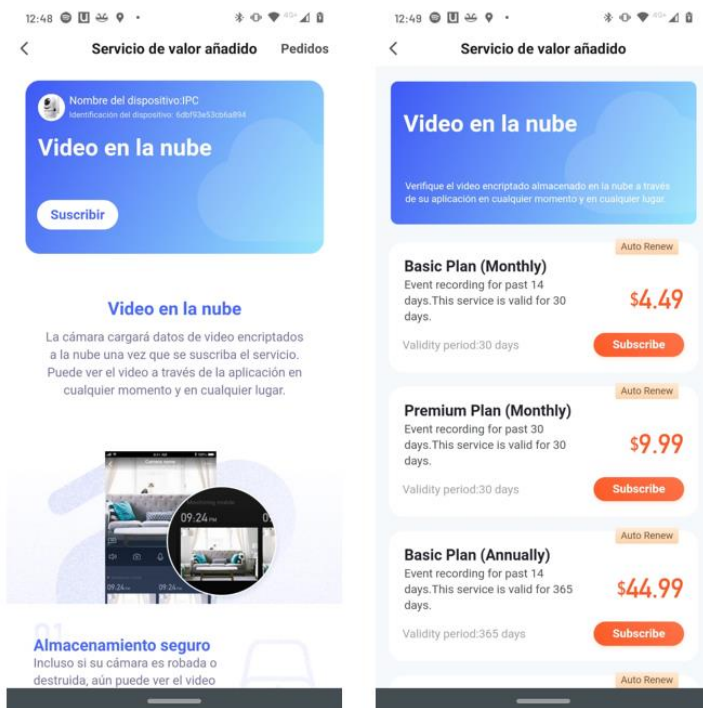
12:48

Servicio de valor añadido

Pedidos

Nombre del dispositivo:IPC

Identificación del dispositivo: 6dbf93e53cb6a894

Video en la nube

Suscribir

Video en la nube

La cámara cargará datos de video encriptados a la nube una vez que se suscriba el servicio. Puede ver el video a través de la aplicación en cualquier momento y en cualquier lugar.

09:24 PM

01

Almacenamiento seguro

Incluso si su cámara es robada o destruida, aún puede ver el video

12:49

Servicio de valor añadido

Video en la nube

Verifique el video encriptado almacenado en la nube a través de su aplicación en cualquier momento y en cualquier lugar.

Auto Renew

Basic Plan (Monthly)

Event recording for past 14 days.This service is valid for 30 days.

$4.49

Validity period:30 days

Subscribe

Auto Renew

Premium Plan (Monthly)

Event recording for past 30 days.This service is valid for 30 days.

$9.99

Validity period:30 days

Subscribe

Auto Renew

Basic Plan (Annually)

Event recording for past 14 days.This service is valid for 365 days.

$44.99

Validity period:365 days

Subscribe

Auto Renew